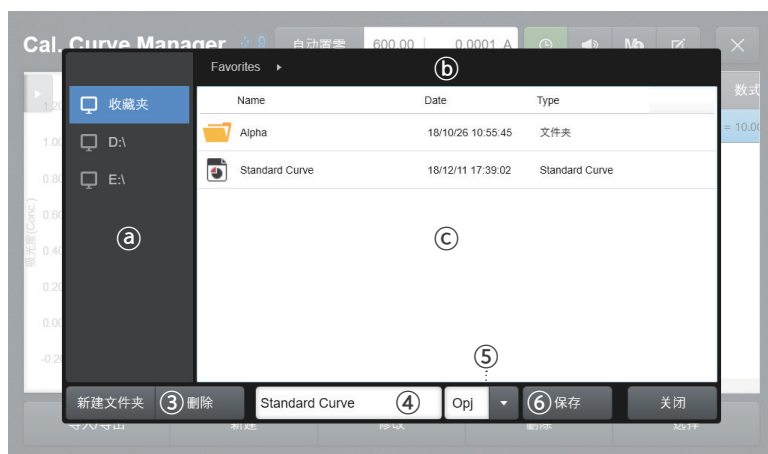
Cal. Curve Manager

自动置零

600.00

0.0001 A

Favorites ▸

ⓑ

收藏夹

D:\

E:\

ⓐ

| Name | Date | Type |
|---|---|---|
| Alpha | 18/10/26 10:55:45 | 文件夹 |
| Standard Curve | 18/12/11 17:39:02 | Standard Curve |

ⓒ

数式

= 10.0

1.20

1.00

0.80

0.60

0.40

0.20

0.00

-0.20

吸光度(Conc.)

⑤

新建文件夹 ③ 删除

Standard Curve ④

Opj

⑥ 保存

关闭

导入/导出

新建

修改

删除

选择